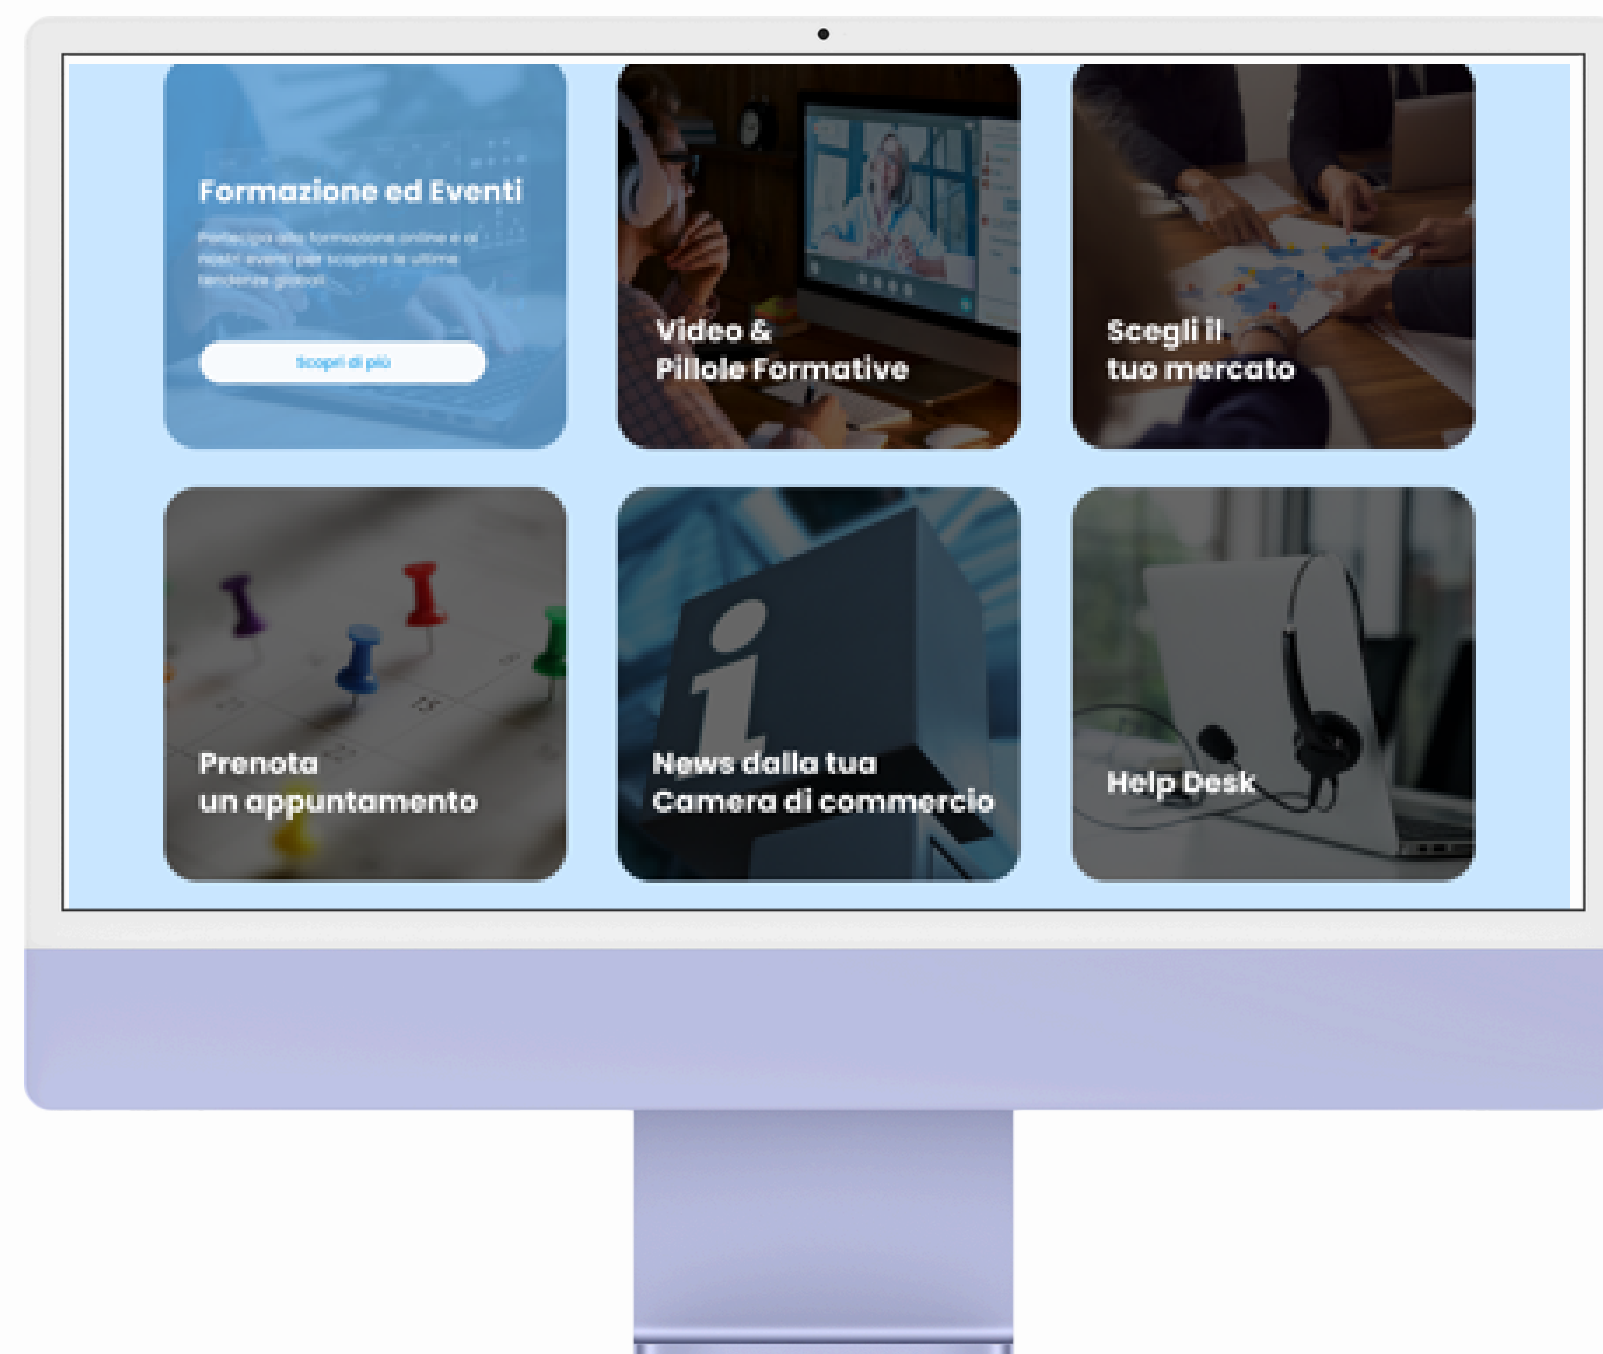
Formazione ed Eventi

Partecipa alla formazione online e ai nostri eventi per scoprire le ultime tendenze globali

Scopri di più

Video & Pillole Formative

Scegli il tuo mercato

Prenota un appuntamento

News dalla tua Camera di commercio

Help Desk